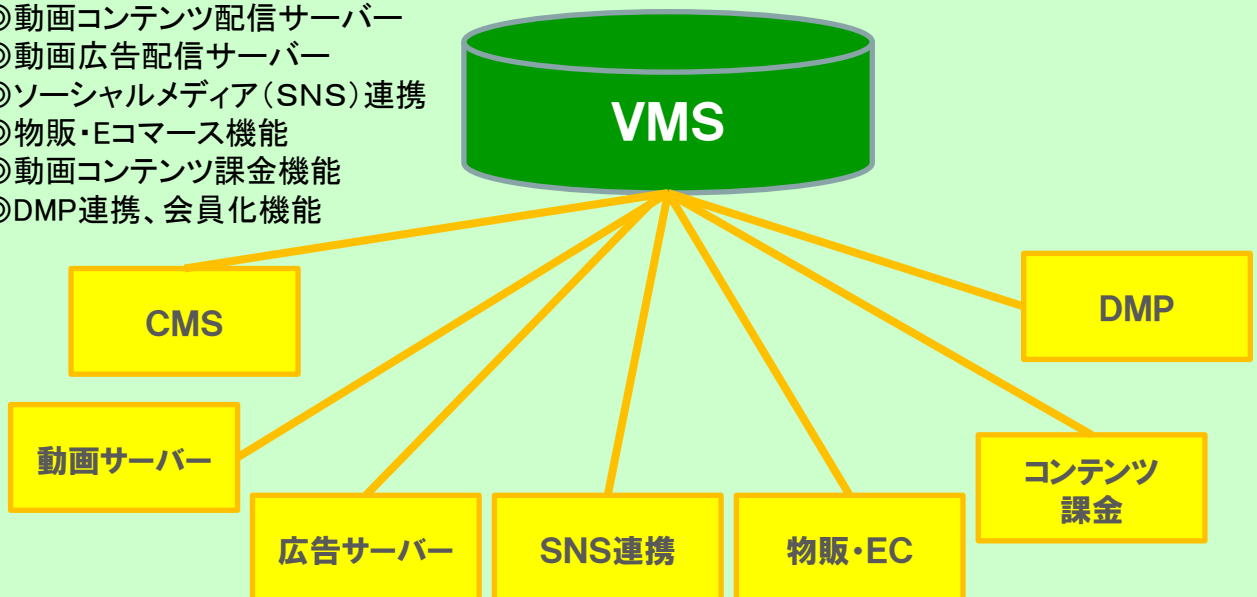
◎動画コンテンツ配信サーバー
◎動画広告配信サーバー
◎ソーシャルメディア（SNS）連携
◎物販・Eコマース機能
◎動画コンテンツ課金機能
◎DMP連携、会員化機能

VMS

CMS

DMP

動画サーバー

コンテンツ課金

広告サーバー

SNS連携

物販・EC